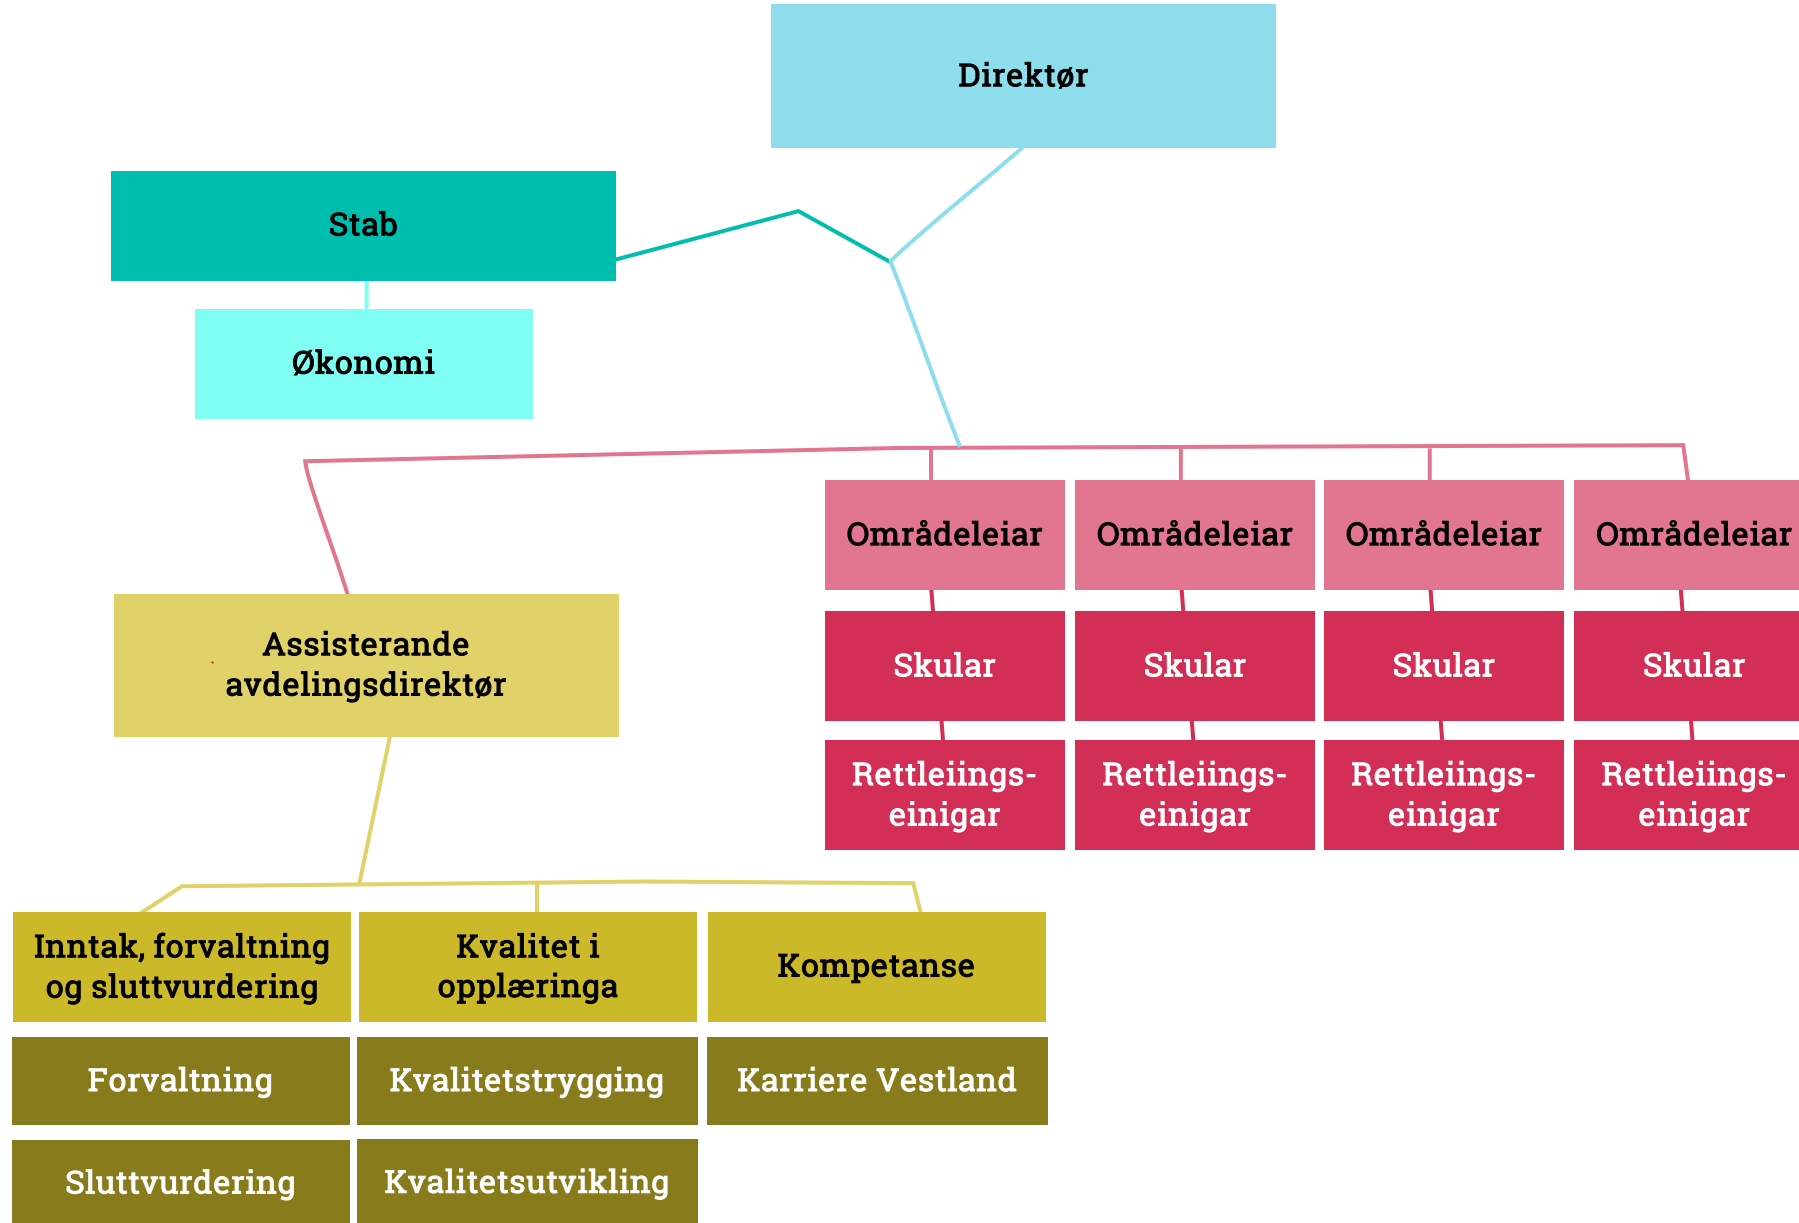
Direktør

Stab

Økonomi

Assisterande avdelingsdirektør

Områdeleiar

Skular

Rettleiingseinigar

Områdeleiar

Skular

Rettleiingseinigar

Områdeleiar

Skular

Rettleiingseinigar

Områdeleiar

Skular

Rettleiingseinigar

Inntak, forvaltning og sluttvurdering

Forvaltning

Sluttvurdering

Kvalitet i opplæringa

Kvalitetstrygging

Kvalitetsutvikling

Kompetanse

Karriere Vestland